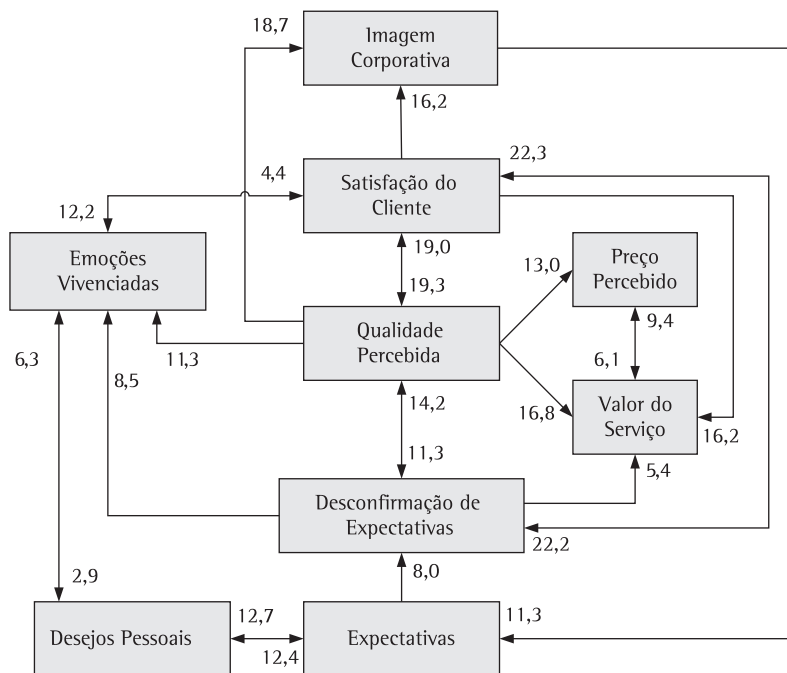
18,7

Imagem Corporativa

16,2

22,3

4,4

Satisfação do Cliente

12,2

Emoções Vivenciadas

19,0

19,3

13,0

Preço Percebido

9,4

Qualidade Percebida

11,3

6,3

8,5

6,1

14,2

16,8

Valor do Serviço

16,2

11,3

5,4

Desconfirmação de Expectativas

22,2

2,9

8,0

Desejos Pessoais

12,7

12,4

Expectativas

11,3